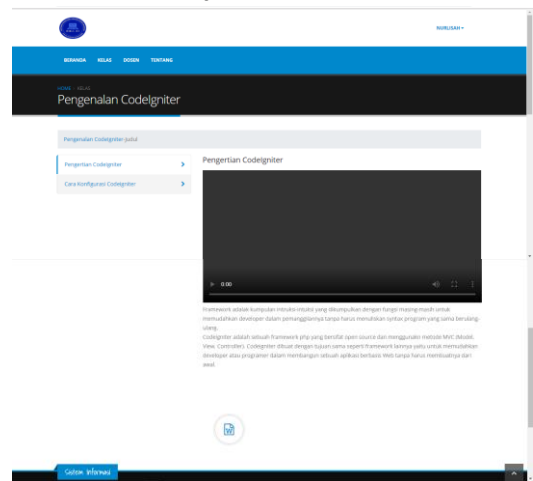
NURLISAH ▾

BERANDA KELAS DOSEN TENTANG

HOME / KELAS

Pengenalan CodeIgniter

Pengenalan CodeIgniter judul

Pengertian CodeIgniter ›

Cara Konfigurasi CodeIgniter ›

Pengertian CodeIgniter

▶ 0:00

Framework adalah kumpulan intruksi-intuksi yang dikumpulkan dengan fungsi masing-masih untuk memudahkan developer dalam pemanggilannya tanpa harus menuliskan syntax program yang sama berulang-ulang.

CodeIgniter adalah sebuah framework php yang bersifat open source dan menggunakan metode MVC (Model-View-Controller). CodeIgniter dibuat dengan tujuan sama seperti framework lainnya yaitu untuk memudahkan developer atau programer dalam membangun sebuah aplikasi berbasis Web tanpa harus membuatnya dari awal.

Sistem Informasi